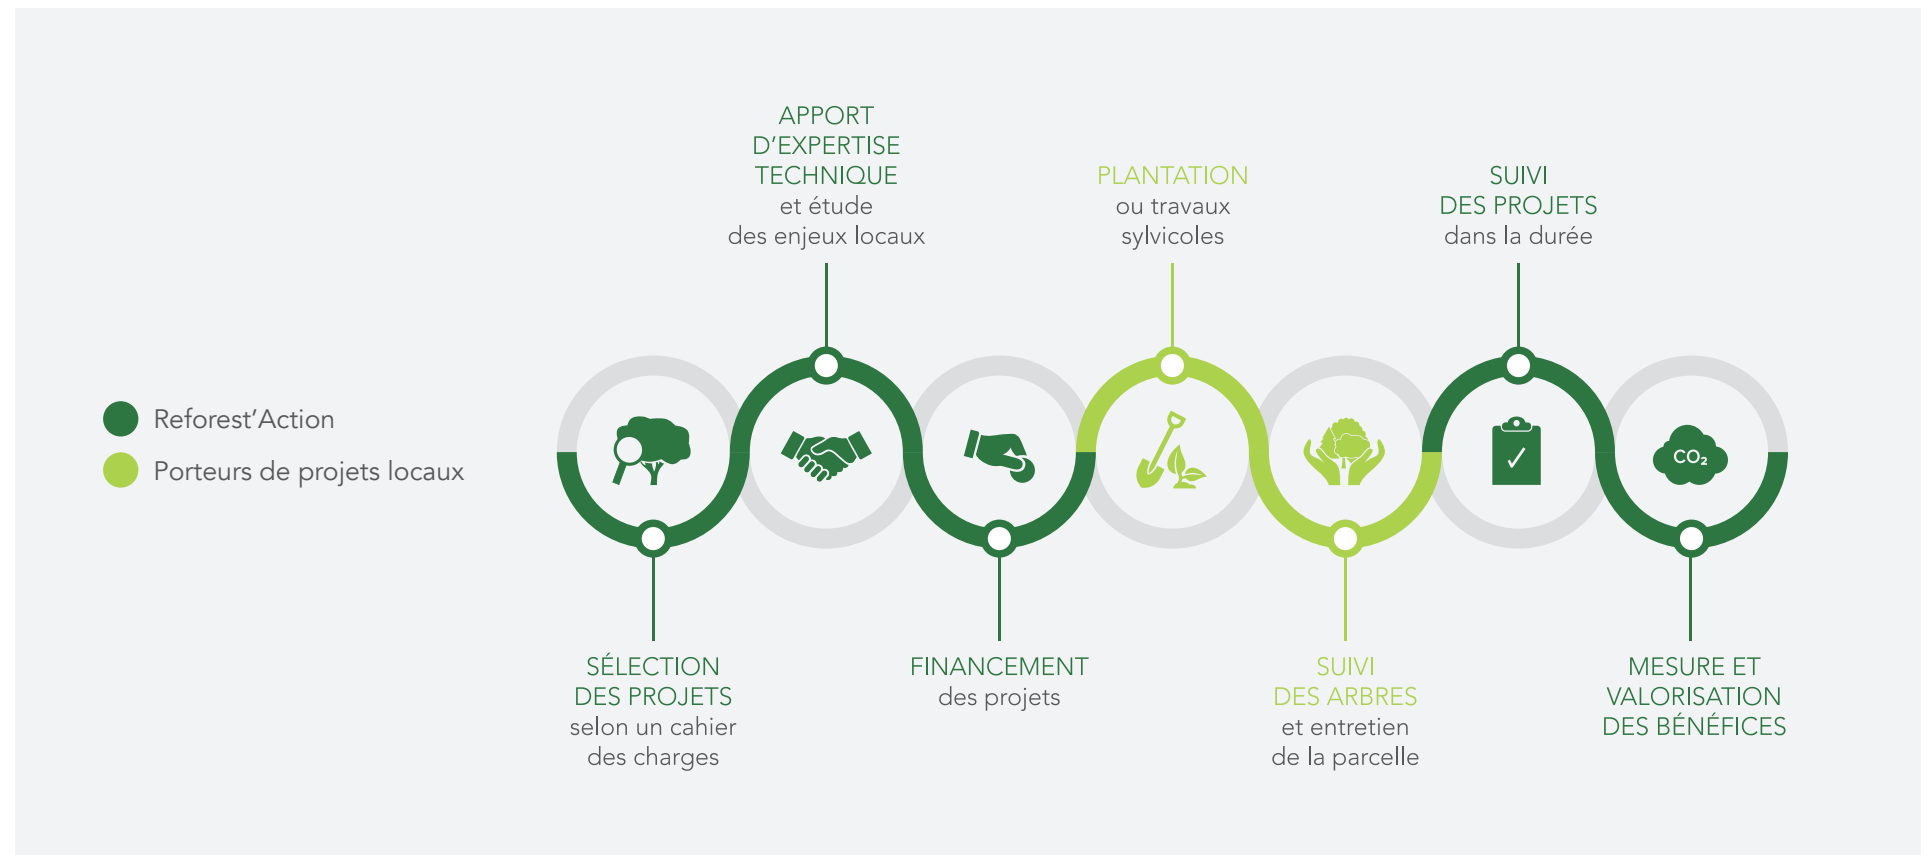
Reforest'Action

Porteurs de projets locaux

APPORT D'EXPERTISE TECHNIQUE et étude des enjeux locaux

PLANTATION ou travaux sylvicoles

SUIVI DES PROJETS dans la durée

$CO_2$

SÉLECTION DES PROJETS selon un cahier des charges

FINANCEMENT des projets

SUIVI DES ARBRES et entretien de la parcelle

MESURE ET VALORISATION DES BÉNÉFICES